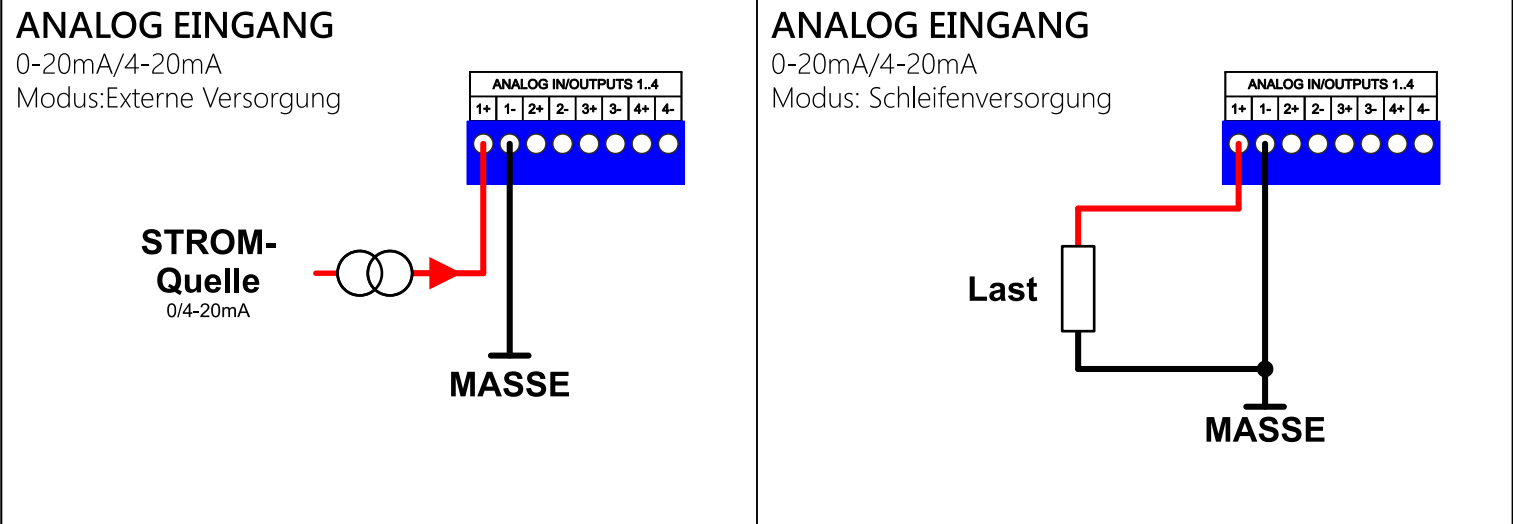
ANALOG EINGANG
0-20mA/4-20mA
Modus:Externe Versorgung

ANALOG IN/OUTPUTS 1..4

| 1+ | 1- | 2+ | 2- | 3+ | 3- | 4+ | 4- |
|---|---|---|---|---|---|---|---|

STROM-
Quelle
0/4-20mA

MASSE

ANALOG EINGANG
0-20mA/4-20mA
Modus: Schleifenversorgung

ANALOG IN/OUTPUTS 1..4

| 1+ | 1- | 2+ | 2- | 3+ | 3- | 4+ | 4- |
|---|---|---|---|---|---|---|---|

Last

MASSE